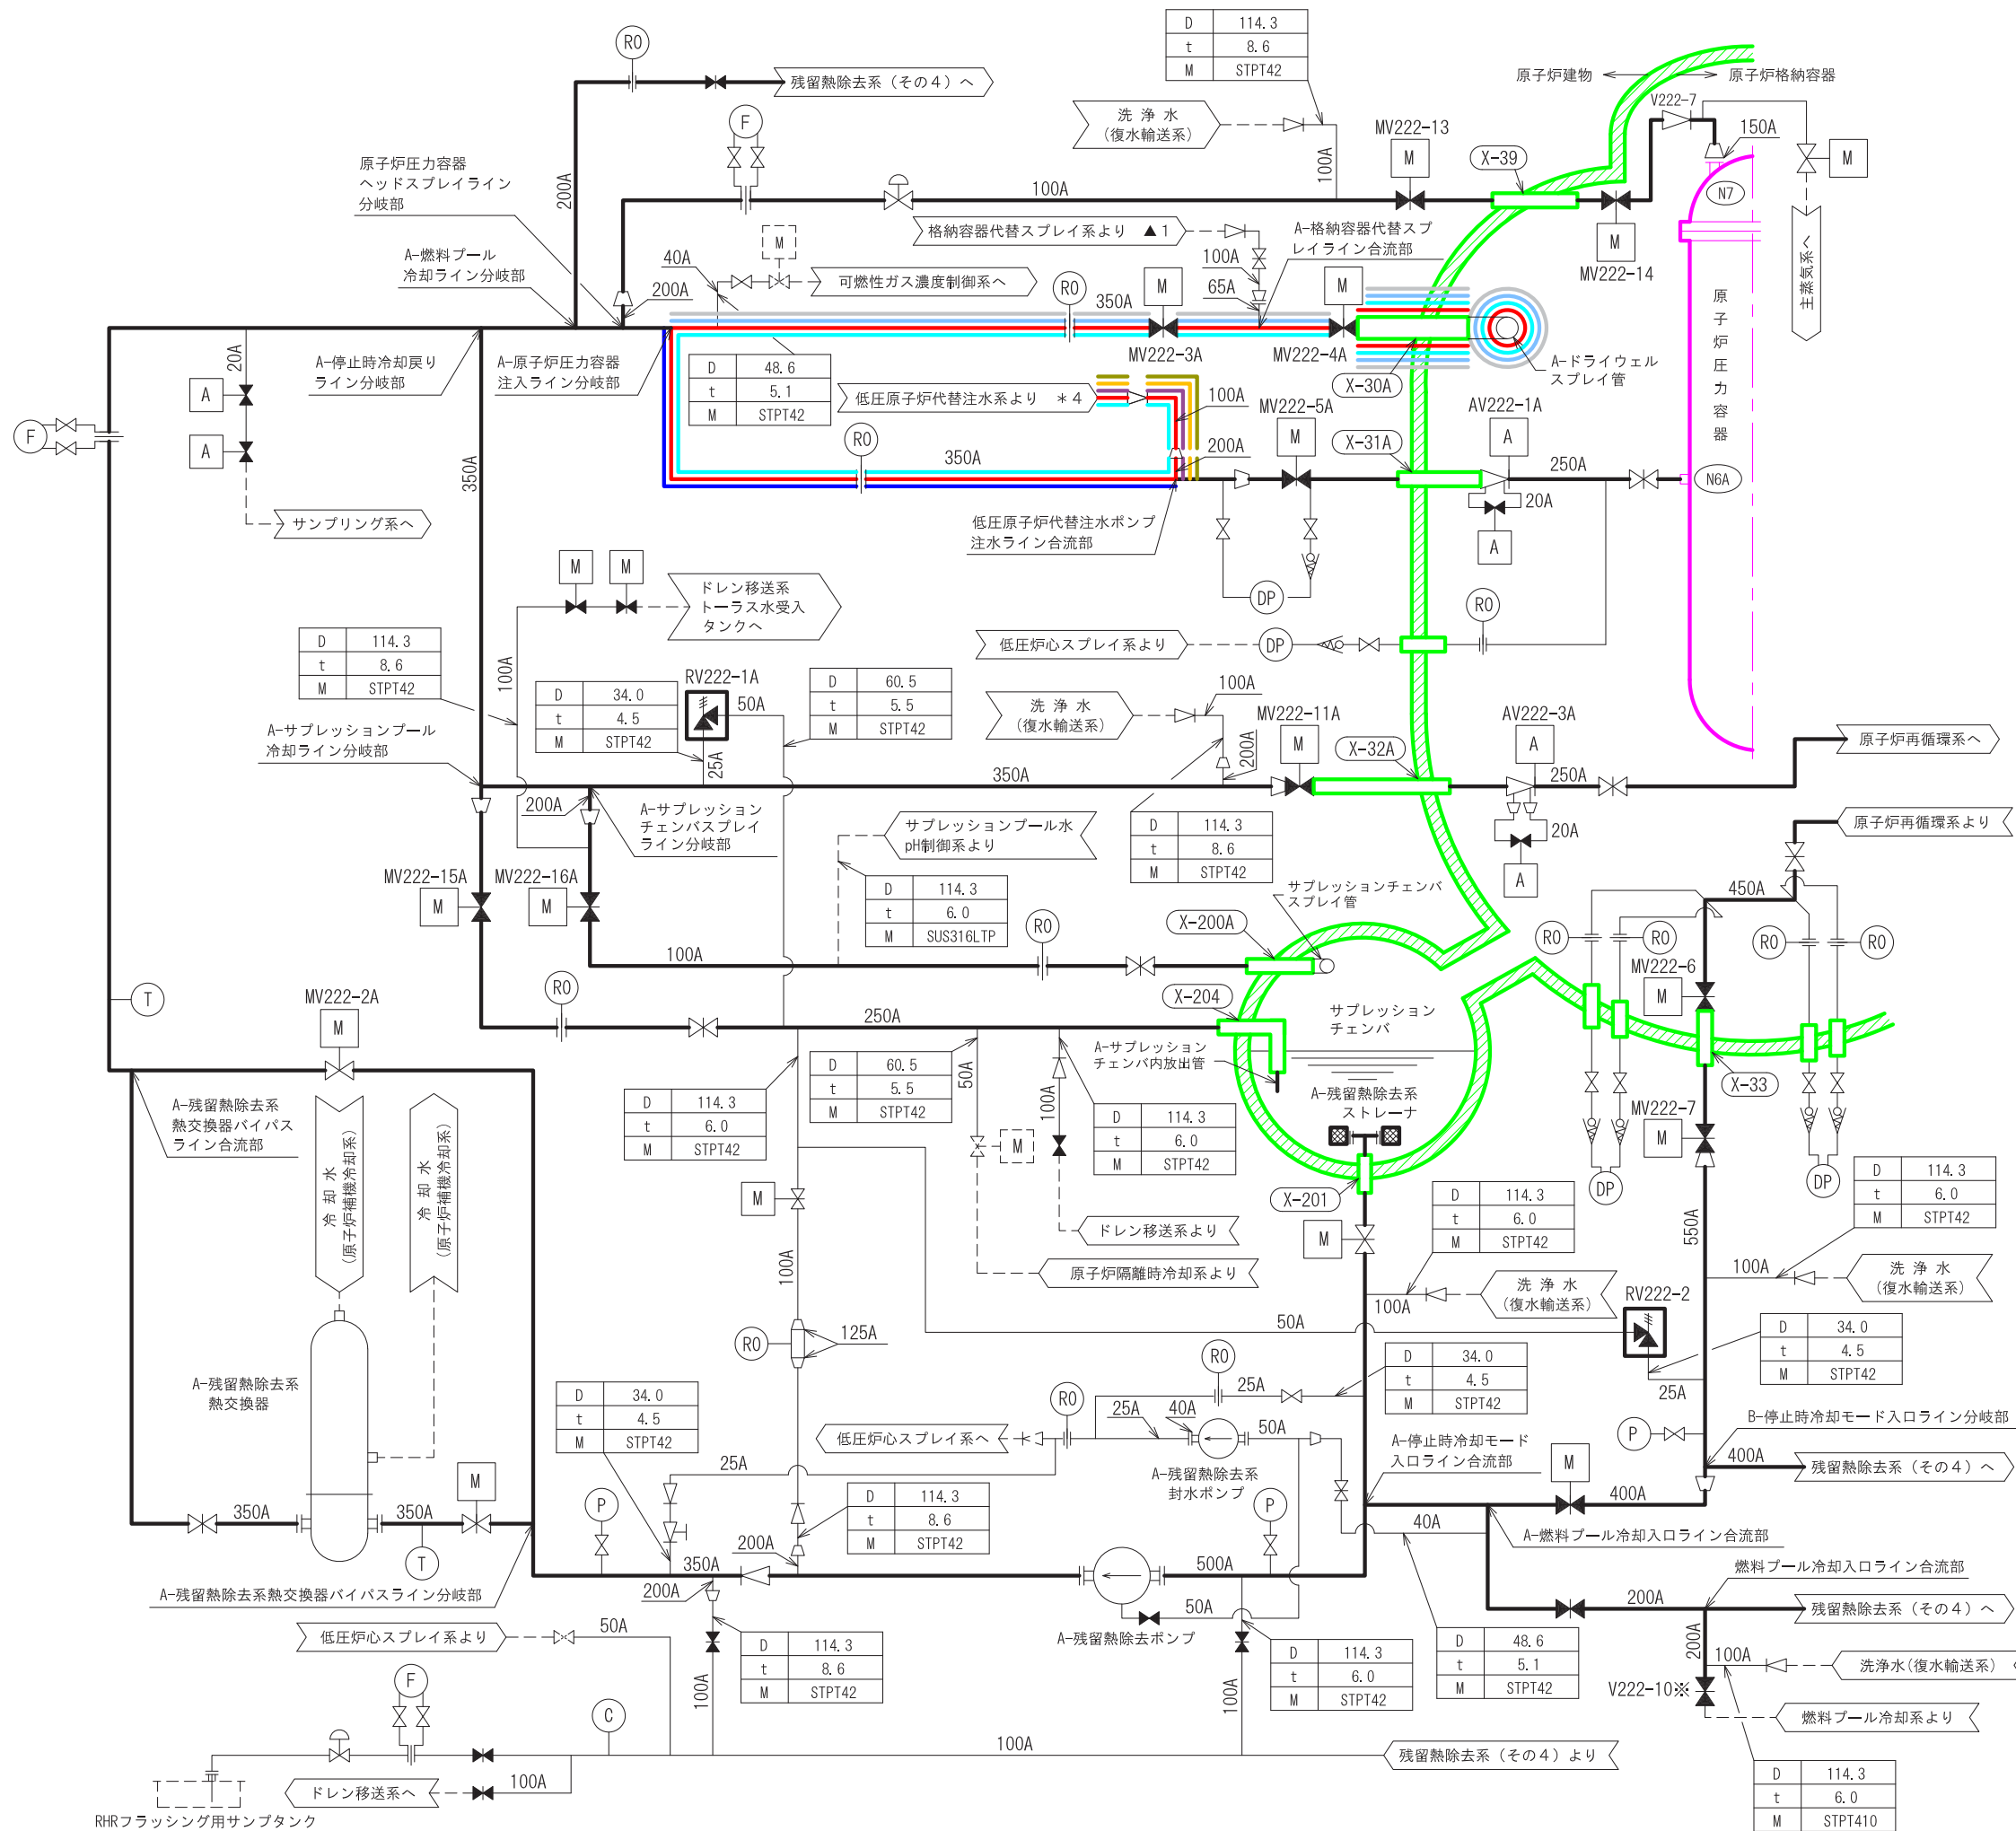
RO
残留熱除去系（その４）へ

| D | 114.3 |
|---|---|
| t | 8.6 |
| M | STPT42 |

原子炉建物
原子炉格納容器
洗浄水
（復水輸送系）
V222-7
150A
MV222-13
M
X-39
M
F
100A
100A
原子炉圧力容器
ヘッドスプレイライン
分岐部
200A
N7
格納容器代替スプレイ系より ▲1
M
A-格納容器代替スプレイライン合流部
MV222-14
主蒸気系へ
A-燃料プール
冷却ライン分岐部
40A
M
100A
可燃性ガス濃度制御系へ
RO
M
M
200A
65A
350A
原子炉圧力容器
20A
A-停止時冷却戻り
ライン分岐部
A-原子炉圧力容器
注入ライン分岐部

| D | 48.6 |
|---|---|
| t | 5.1 |
| M | STPT42 |

MV222-3A
MV222-4A
A-ドライウェル
スプレイ管
F
A
低圧原子炉代替注水系より ＊4
X-30A
100A
MV222-5A
AV222-1A
RO
A
M
X-31A
200A
A
350A
250A
N6A
350A
20A
A
サンプリング系へ
低圧原子炉代替注水ポンプ
注水ライン合流部
DP
M
M
ドレン移送系
トーラス水受入
タンクへ
RO
低圧炉心スプレイ系より
DP

| D | 114.3 |
|---|---|
| t | 8.6 |
| M | STPT42 |

RV222-1A

| D | 60.5 |
|---|---|
| t | 5.5 |
| M | STPT42 |

100A
洗浄水
（復水輸送系）
50A
100A

| D | 34.0 |
|---|---|
| t | 4.5 |
| M | STPT42 |

MV222-11A
AV222-3A
A-サプレッションプール
冷却ライン分岐部
M
X-32A
A
原子炉再循環系へ
200A
25A
350A
250A
200A
A-サプレッション
チェンバスプレイ
ライン分岐部
サプレッションプール水
pH制御系より

| D | 114.3 |
|---|---|
| t | 8.6 |
| M | STPT42 |

20A
原子炉再循環系より
A
MV222-15A
MV222-16A
M
M

| D | 114.3 |
|---|---|
| t | 6.0 |
| M | SUS316LTP |

サプレッションチェンバ
スプレイ管
450A
X-200A
RO
RO
RO
RO
RO
100A
MV222-6
M
T
MV222-2A
RO
X-204
サプレッション
チェンバ
250A
M
A-サプレッション
チェンバ内放出管
X-33

| D | 60.5 |
|---|---|
| t | 5.5 |
| M | STPT42 |

50A
A-残留熱除去系
熱交換器バイパス
ライン合流部

| D | 114.3 |
|---|---|
| t | 6.0 |
| M | STPT42 |

100A
A-残留熱除去系
ストレーナ
MV222-7
冷却水
（原子炉補機冷却系）
冷却水
（原子炉補機冷却系）

| D | 114.3 |
|---|---|
| t | 6.0 |
| M | STPT42 |

M
M
M
DP
DP

| D | 114.3 |
|---|---|
| t | 6.0 |
| M | STPT42 |

X-201

| D | 114.3 |
|---|---|
| t | 6.0 |
| M | STPT42 |

ドレン移送系より
M
550A
100A
100A
洗浄水
（復水輸送系）
原子炉隔離時冷却系より
洗浄水
（復水輸送系）
100A
RV222-2
50A
125A

| D | 34.0 |
|---|---|
| t | 4.5 |
| M | STPT42 |

A-残留熱除去系
熱交換器
RO
RO

| D | 34.0 |
|---|---|
| t | 4.5 |
| M | STPT42 |

25A
RO
25A

| D | 34.0 |
|---|---|
| t | 4.5 |
| M | STPT42 |

25A
40A
B-停止時冷却モード入口ライン分岐部
低圧炉心スプレイ系へ
50A
P
A-停止時冷却モード
入口ライン合流部
400A
A-残留熱除去系
封水ポンプ
M
残留熱除去系（その４）へ
25A
M
P
P
400A
350A
350A

| D | 114.3 |
|---|---|
| t | 8.6 |
| M | STPT42 |

40A
A-燃料プール冷却入口ライン合流部
200A
350A
T
500A
燃料プール冷却入口ライン合流部
A-残留熱除去系熱交換器バイパスライン分岐部
200A
200A
残留熱除去系（その４）へ
50A
A-残留熱除去ポンプ
低圧炉心スプレイ系より
50A
200A

| D | 114.3 |
|---|---|
| t | 8.6 |
| M | STPT42 |

| D | 114.3 |
|---|---|
| t | 6.0 |
| M | STPT42 |

| D | 48.6 |
|---|---|
| t | 5.1 |
| M | STPT42 |

100A
洗浄水（復水輸送系）
F
C
100A
100A
V222-10※
燃料プール冷却系より
100A
残留熱除去系（その４）より
ドレン移送系へ
100A

| D | 114.3 |
|---|---|
| t | 6.0 |
| M | STPT410 |

RHRフラッシング用サンプタンク